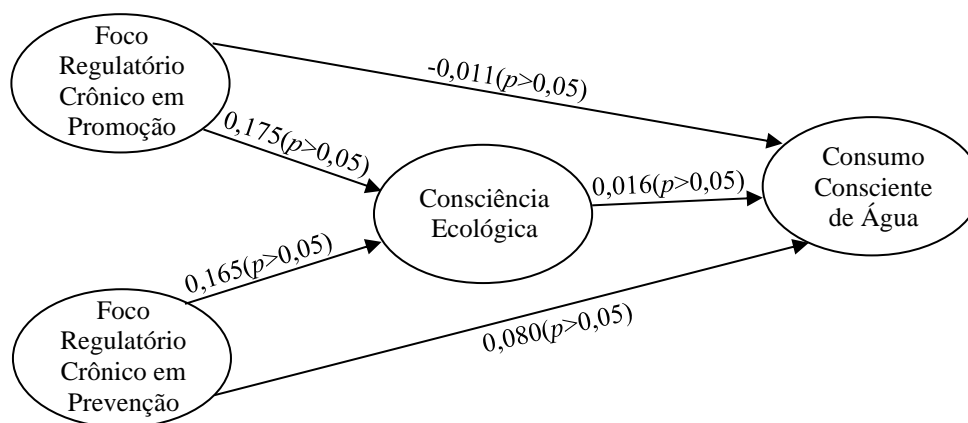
Foco Regulatório Crônico em Promoção

-0,011($p$>0,05)

0,175($p$>0,05)

Consciência Ecológica

0,016($p$>0,05)

Consumo Consciente de Água

0,165($p$>0,05)

Foco Regulatório Crônico em Prevenção

0,080($p$>0,05)